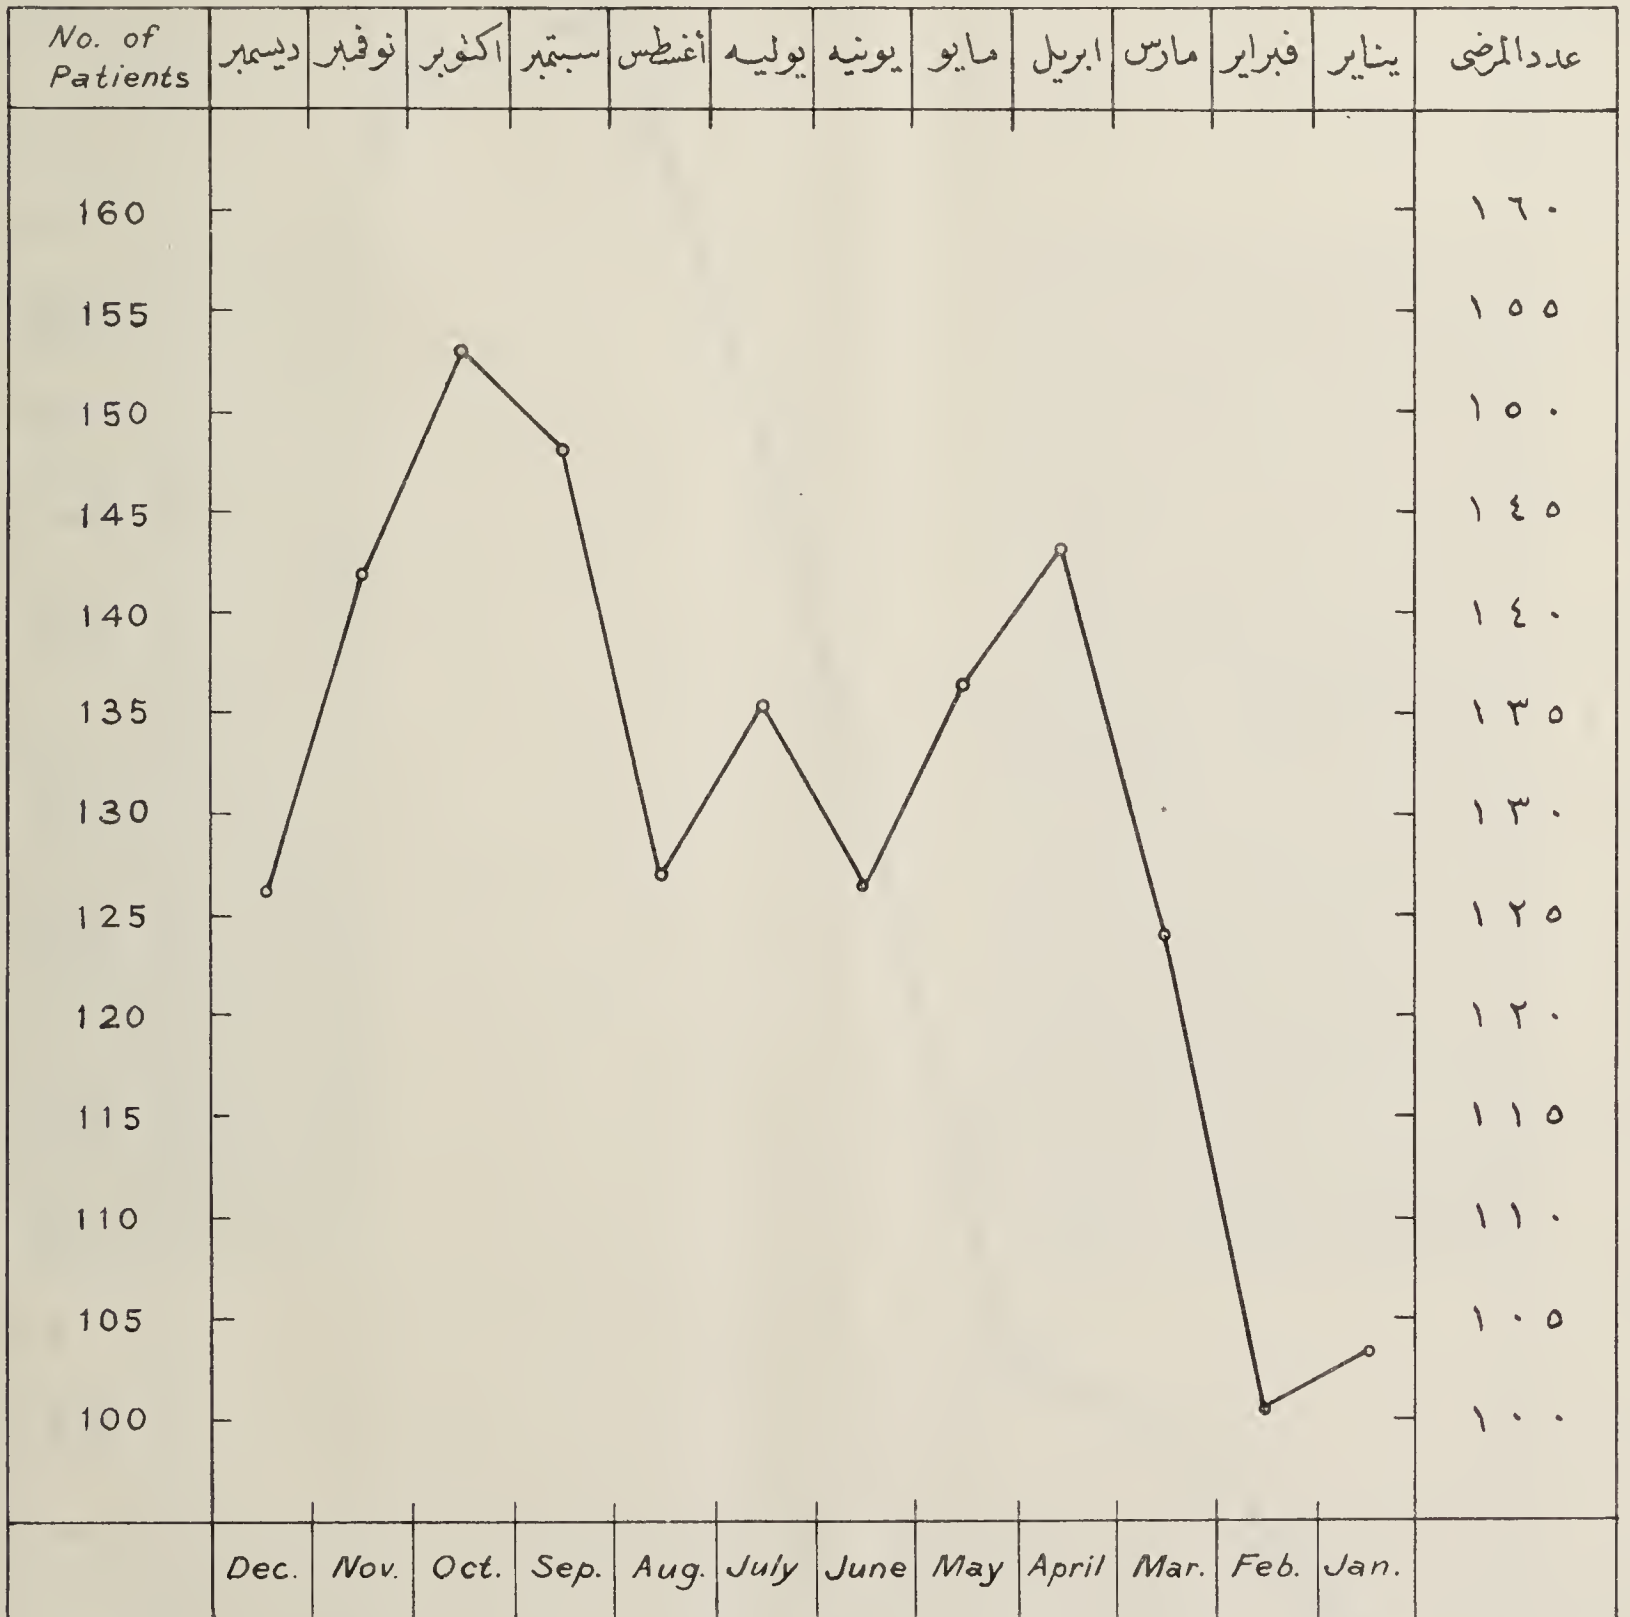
| No. of Patients | ديسمبر | نوفمبر | اكتوبر | سبتمبر | أغسطس | يوليه | يونيه | مايو | ابريل | مارس | فبراير | يناير | عددالمرضى |
|---|---|---|---|---|---|---|---|---|---|---|---|---|---|

160 ١٦٠
155 ١٥٥
150 ١٥٠
145 ١٤٥
140 ١٤٠
135 ١٣٥
130 ١٣٠
125 ١٢٥
120 ١٢٠
115 ١١٥
110 ١١٠
105 ١٠٥
100 ١٠٠

| | Dec. | Nov. | Oct. | Sep. | Aug. | July | June | May | April | Mar. | Feb. | Jan. | |
|---|---|---|---|---|---|---|---|---|---|---|---|---|---|